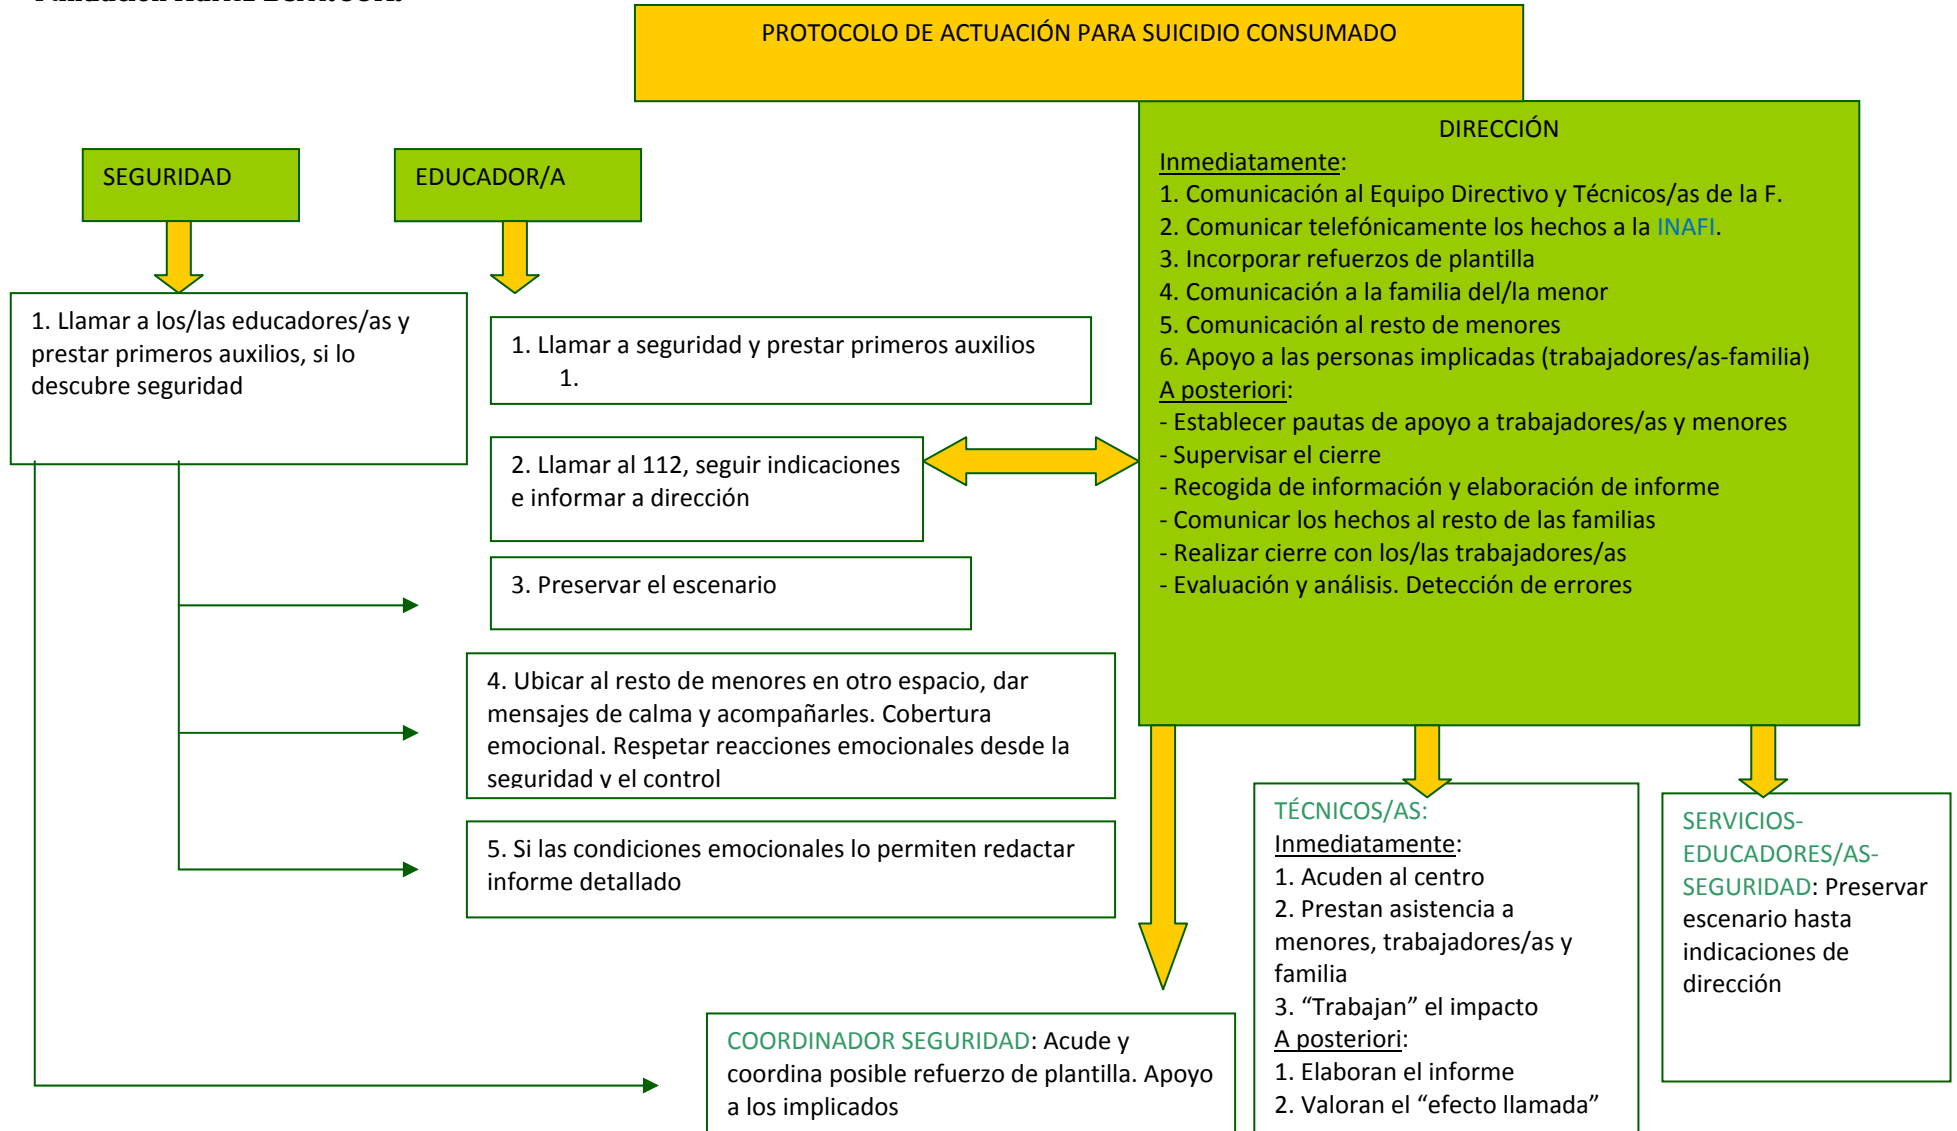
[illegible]

PROTOCOLO DE ACTUACIÓN PARA SUICIDIO CONSUMADO

SEGURIDAD

EDUCADOR/A

1. Llamar a los/las educadores/as y prestar primeros auxilios, si lo descubre seguridad

1. Llamar a seguridad y prestar primeros auxilios
1.

2. Llamar al 112, seguir indicaciones e informar a dirección

3. Preservar el escenario

4. Ubicar al resto de menores en otro espacio, dar mensajes de calma y acompañarles. Cobertura emocional. Respetar reacciones emocionales desde la seguridad y el control

5. Si las condiciones emocionales lo permiten redactar informe detallado

COORDINADOR SEGURIDAD: Acude y coordina posible refuerzo de plantilla. Apoyo a los implicados

DIRECCIÓN
Inmediatamente:
1. Comunicación al Equipo Directivo y Técnicos/as de la F.
2. Comunicar telefónicamente los hechos a la INAFI.
3. Incorporar refuerzos de plantilla
4. Comunicación a la familia del/la menor
5. Comunicación al resto de menores
6. Apoyo a las personas implicadas (trabajadores/as-familia)
A posteriori:
- Establecer pautas de apoyo a trabajadores/as y menores
- Supervisar el cierre
- Recogida de información y elaboración de informe
- Comunicar los hechos al resto de las familias
- Realizar cierre con los/las trabajadores/as
- Evaluación y análisis. Detección de errores

TÉCNICOS/AS:
Inmediatamente:
1. Acuden al centro
2. Prestan asistencia a menores, trabajadores/as y familia
3. “Trabajan” el impacto
A posteriori:
1. Elaboran el informe
2. Valoran el “efecto llamada”

SERVICIOS-EDUCADORES/AS-SEGURIDAD: Preservar escenario hasta indicaciones de dirección